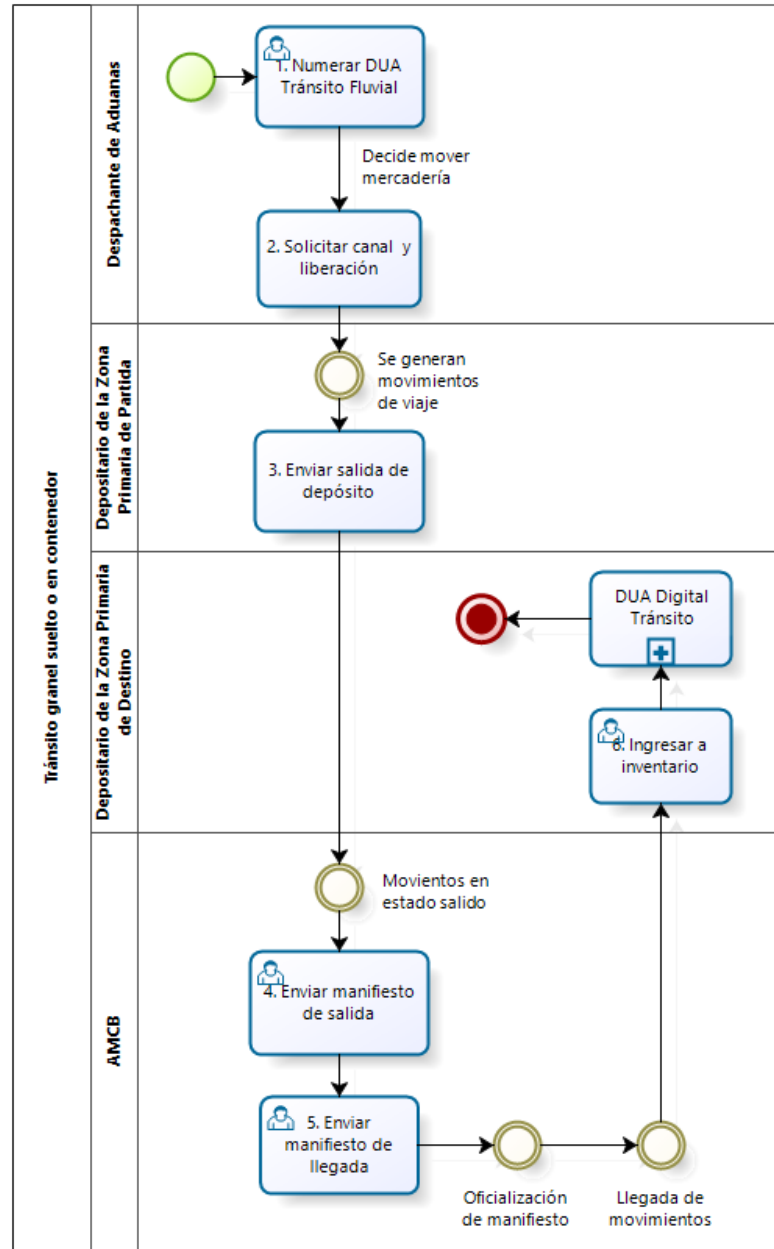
Tránsito granel suelto o en contenedor

Despachante de Aduanas

1. Numerar DUA Tránsito Fluvial

Decide mover mercadería

2. Solicitar canal y liberación

Depositario de la Zona Primaria de Partida

Se generan movimientos de viaje

3. Enviar salida de depósito

Depositario de la Zona Primaria de Destino

DUA Digital Tránsito

6. Ingresar a inventario

AMCB

Movientos en estado salido

4. Enviar manifiesto de salida

5. Enviar manifiesto de llegada

Oficialización de manifiesto

Llegada de movimientos